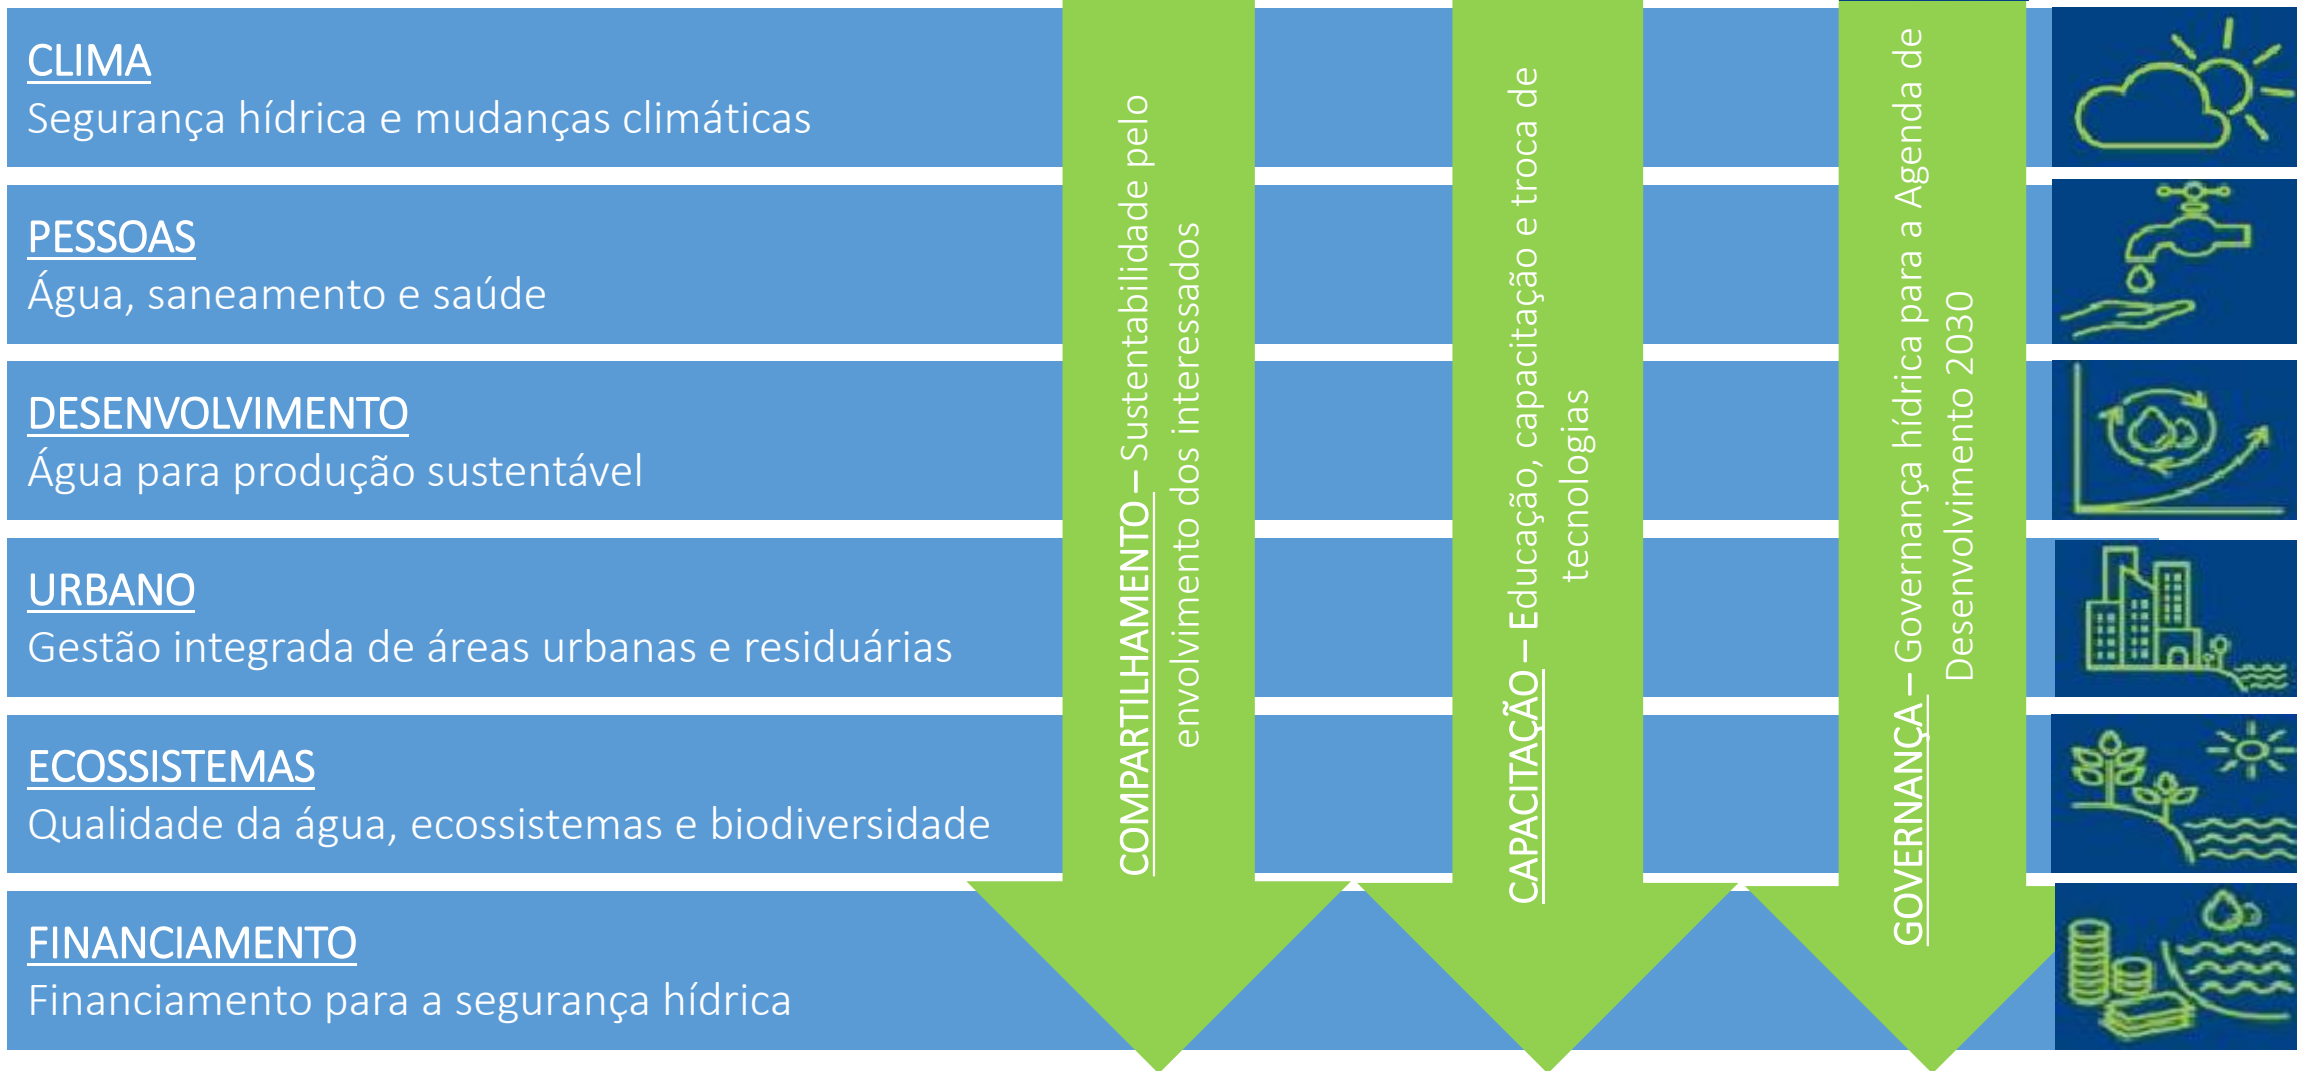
CLIMA
Segurança hídrica e mudanças climáticas

PESSOAS
Água, saneamento e saúde

DESENVOLVIMENTO
Água para produção sustentável

URBANO
Gestão integrada de áreas urbanas e residuárias

ECOSSISTEMAS
Qualidade da água, ecossistemas e biodiversidade

FINANCIAMENTO
Financiamento para a segurança hídrica

COMPARTILHAMENTO – Sustentabilidade pelo envolvimento dos interessados

CAPACITAÇÃO – Educação, capacitação e troca de tecnologias

GOVERNANÇA – Governança hídrica para a Agenda de Desenvolvimento 2030